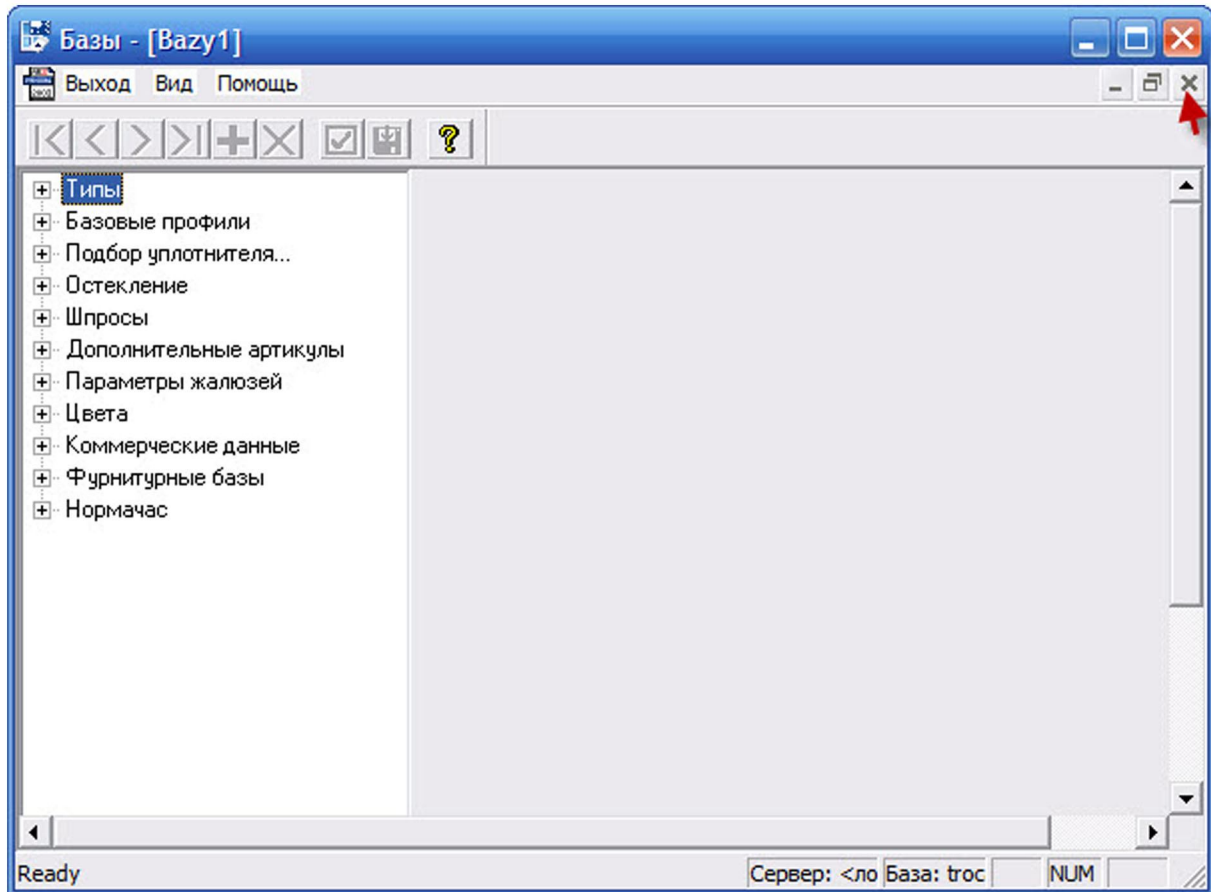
Базы - [Bazy1]

Выход Вид Помощь

Типы
Базовые профили
Подбор уплотнителя...
Остекление
Шпросы
Дополнительные артикулы
Параметры жалюзей
Цвета
Коммерческие данные
Фурнитурные базы
Нормачас

Ready
Сервер: <ло
База: troc
NUM